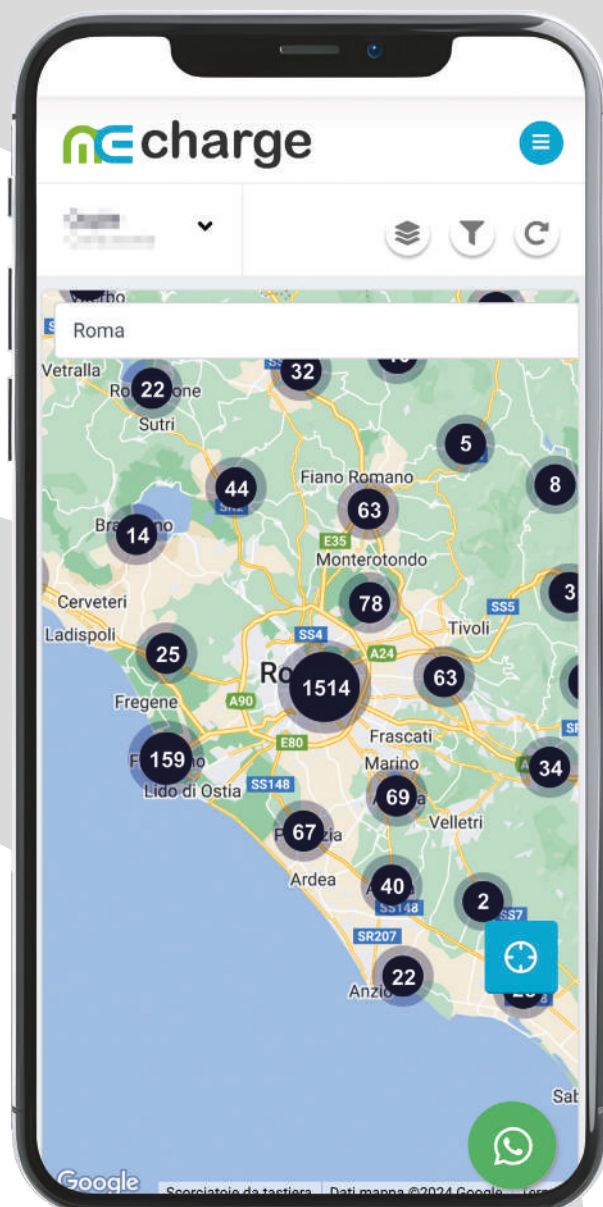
charge

Roma

Vetralla
22
Sutri
32
5
8
44
Fiano Romano
63
Bracciano
14
E35
Monterotondo
Cerveteri
78
SS5
Ladispoli
SS4
Tivoli
25
A24
1514
63
Fregene
A90
E80
Frascati
159
Marino
34
Lido di Ostia
SS148
69
Velletri
67
Ardea
40
2
SS148
SS7
SR207
22
Anzio
Sab
Google
Scorciatoie da tastiera
Dati mappa ©2024 Google